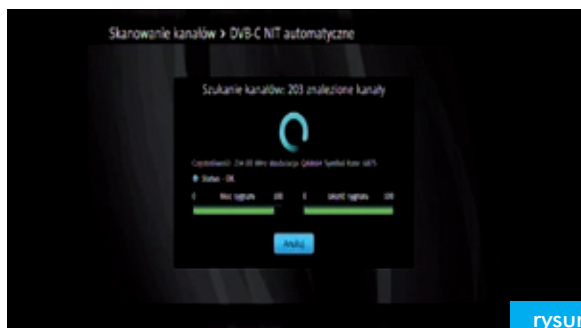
Skanowanie kanałów > DVB-C NIT automatyczne

Szukanie kanałów: 203 znalezione kanały

Częstotliwość: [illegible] MHz Modulacja: QAM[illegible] Symbol Rate: 6875

Status - OK

0 Moc sygnału 100

0 Jakość sygnału 100

Anuluj

rysun